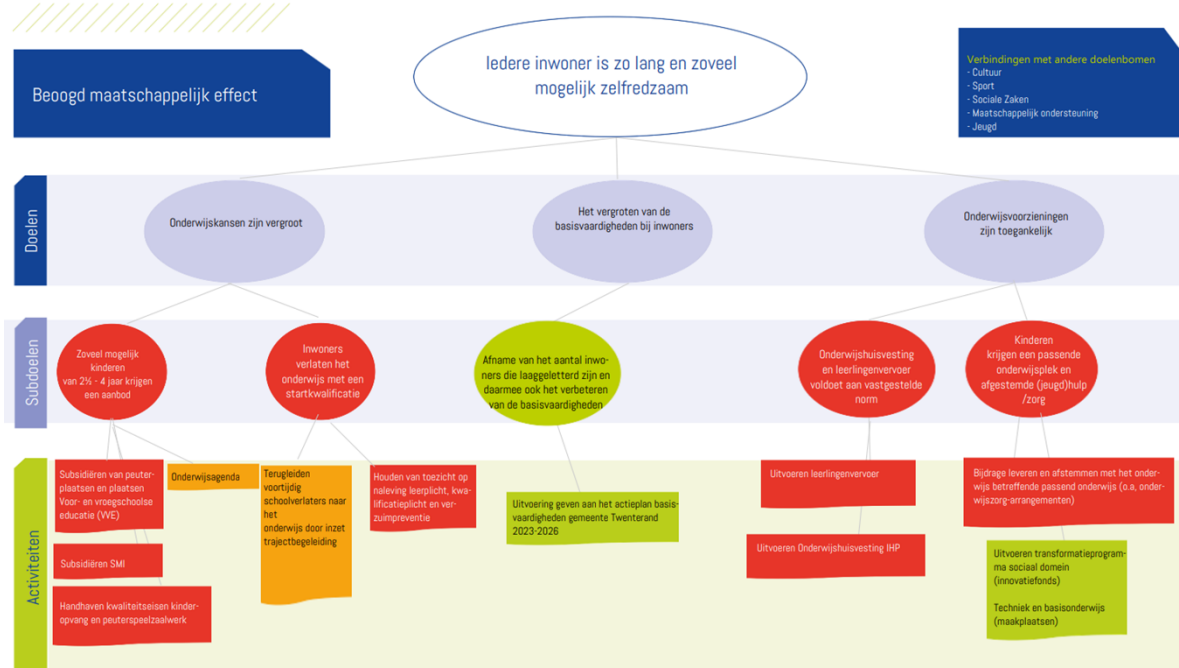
Beoogd maatschappelijk effect

Iedere inwoner is zo lang en zoveel mogelijk zelfredzaam

Verbindingen met andere doelenbomen
- Cultuur
- Sport
- Sociale Zaken
- Maatschappelijk ondersteuning
- Jeugd

Doelen

Onderwijskansen zijn vergroot

Het vergroten van de basisvaardigheden bij inwoners

Onderwijsvoorzieningen zijn toegankelijk

Subdoelen

Zoveel mogelijk kinderen van 2½ - 4 jaar krijgen een aanbod

Inwoners verlaten het onderwijs met een startkwalificatie

Afname van het aantal inwoners die laaggeletterd zijn en daarmee ook het verbeteren van de basisvaardigheden

Onderwijshuisvesting en leerlingenvervoer voldoet aan vastgestelde norm

Kinderen krijgen een passende onderwijsplek en afgestemde (jeugd)hulp /zorg

Activiteiten

Subsidiëren van peuterplaatsen en plaatsen Voor- en vroegschoolse educatie (VVE)

Onderwijsagenda

Terugleiden voortijdig schoolverlaters naar het onderwijs door inzet trajectbegeleiding

Houden van toezicht op naleving leerplicht, kwalificatieplicht en verzuimpreventie

Subsidiëren SMI

Handhaven kwaliteitseisen kinderopvang en peuterspeelzaalwerk

Uitvoering geven aan het actieplan basisvaardigheden gemeente Twenterand 2023-2026

Uitvoeren leerlingenvervoer

Uitvoeren Onderwijshuisvesting IHP

Bijdrage leveren en afstemmen met het onderwijs betreffende passend onderwijs (o.a, onderwijszorg-arrangementen)

Uitvoeren transformatieprogramma sociaal domein (innovatiefonds)

Techniek en basisonderwijs (maakplaatsen)